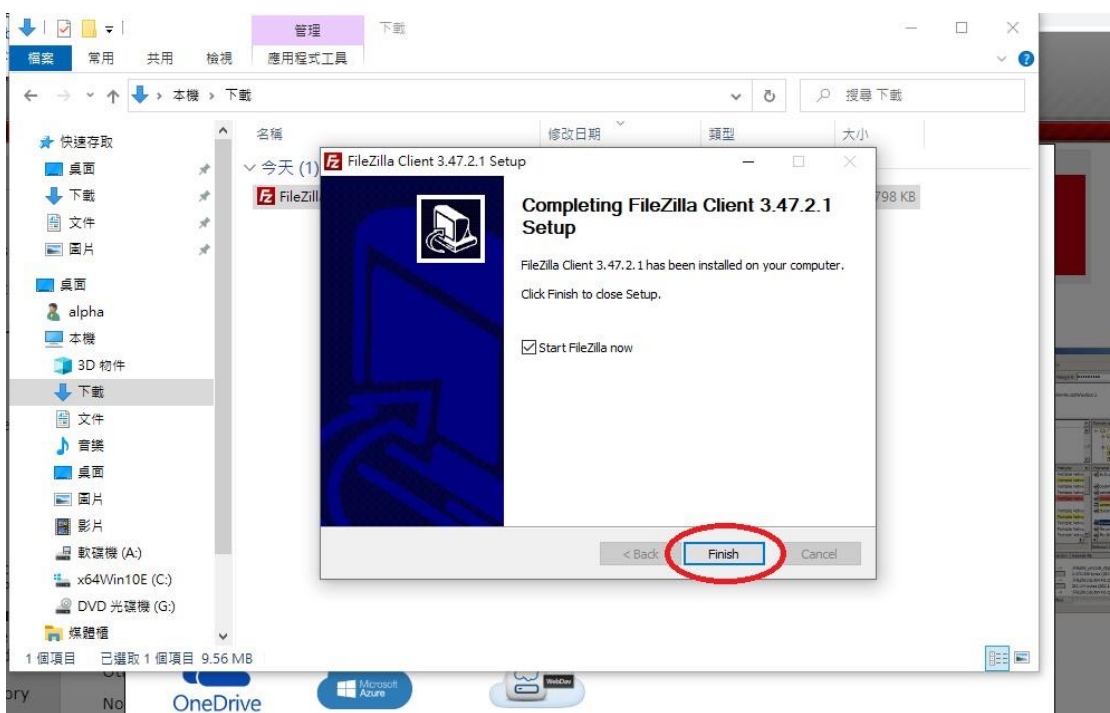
管理
下載
檔案 常用 共用 檢視 應用程式工具
本機 › 下載
搜尋 下載
快速存取
桌面
下載
文件
圖片
桌面
alpha
本機
3D 物件
下載
文件
音樂
桌面
圖片
影片
軟碟機 (A:)
x64Win10E (C:)
DVD 光碟機 (G:)
媒體櫃
名稱
修改日期
類型
大小
今天 (1)
FileZill
798 KB
1 個項目 已選取 1 個項目 9.56 MB

FileZilla Client 3.47.2.1 Setup

Completing FileZilla Client 3.47.2.1 Setup

FileZilla Client 3.47.2.1 has been installed on your computer.

Click Finish to close Setup.

Start FileZilla now

< Back Finish Cancel

OneDrive
Microsoft Azure
WebDav